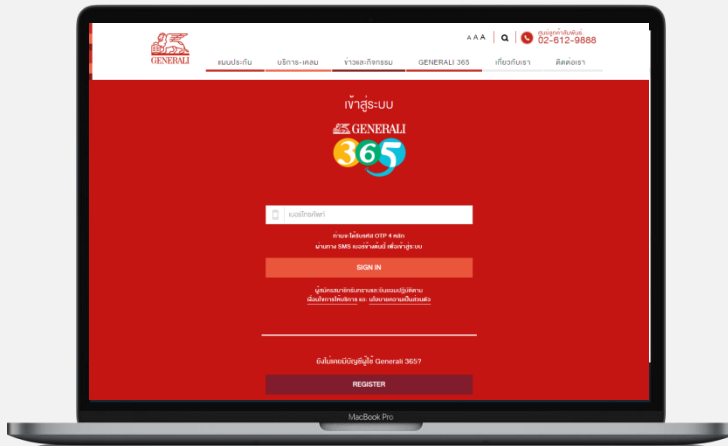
GENERALI

A A A

ศูนย์ลูกค้าสัมพันธ์
02-612-9888

แบบประกัน
บริการ-เคลม
ข่าวและกิจกรรม
GENERALI 365
เกี่ยวกับเรา
ติดต่อเรา

เข้าสู่ระบบ

GENERALI
365

เบอร์โทรศัพท์

ท่านจะได้รับรหัส OTP 4 หลัก
ผ่านทาง SMS ของท่านเพื่อเข้าสู่ระบบ

SIGN IN

ผู้สมัครยอมรับทราบและยินยอมปฏิบัติตาม
เงื่อนไขการให้บริการ และ นโยบายความเป็นส่วนตัว

ยังไม่เคยมีบัญชีผู้ใช้ Generali 365?

REGISTER

MacBook Pro